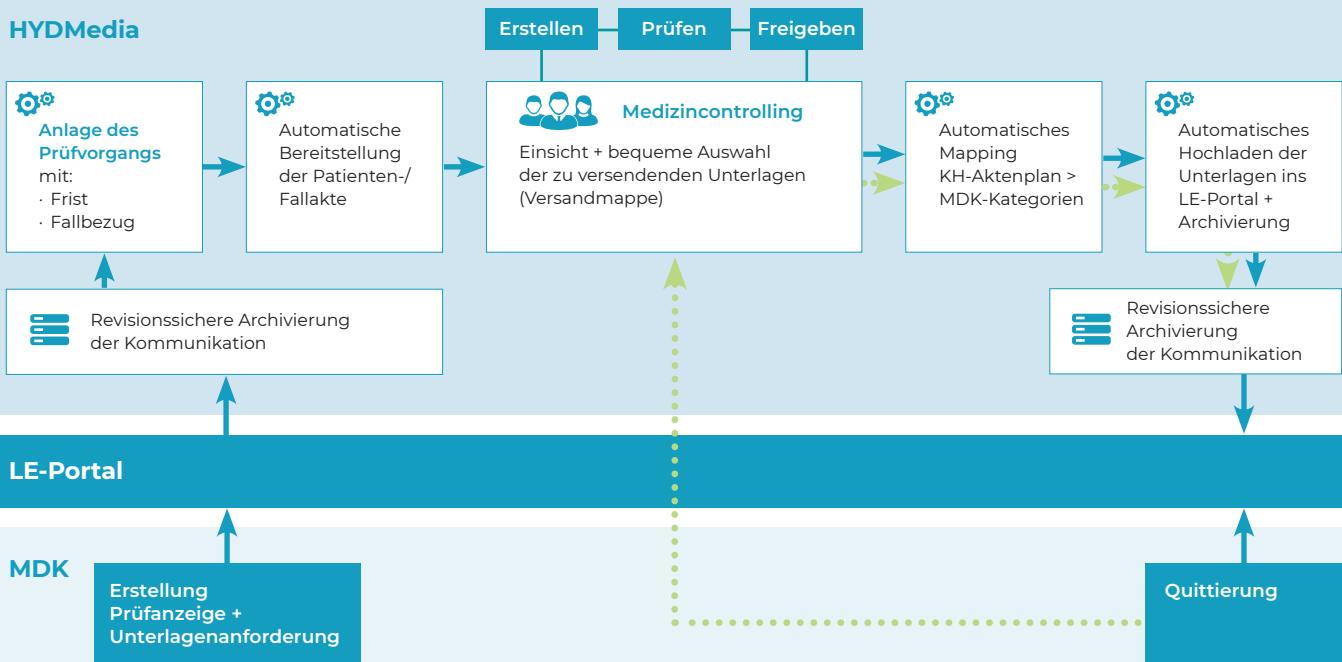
HYDMedia

Erstellen

Prüfen

Freigeben

Anlage des Prüfvorgangs mit:
· Frist
· Fallbezug

Automatische Bereitstellung der Patienten-/ Fallakte

Medizincontrolling

Einsicht + bequeme Auswahl der zu versendenden Unterlagen (Versandmappe)

Automatisches Mapping KH-Aktenplan > MDK-Kategorien

Automatisches Hochladen der Unterlagen ins LE-Portal + Archivierung

Revisionssichere Archivierung der Kommunikation

Revisionssichere Archivierung der Kommunikation

LE-Portal

MDK

Erstellung Prüfanzeige + Unterlagenanforderung

Quittierung